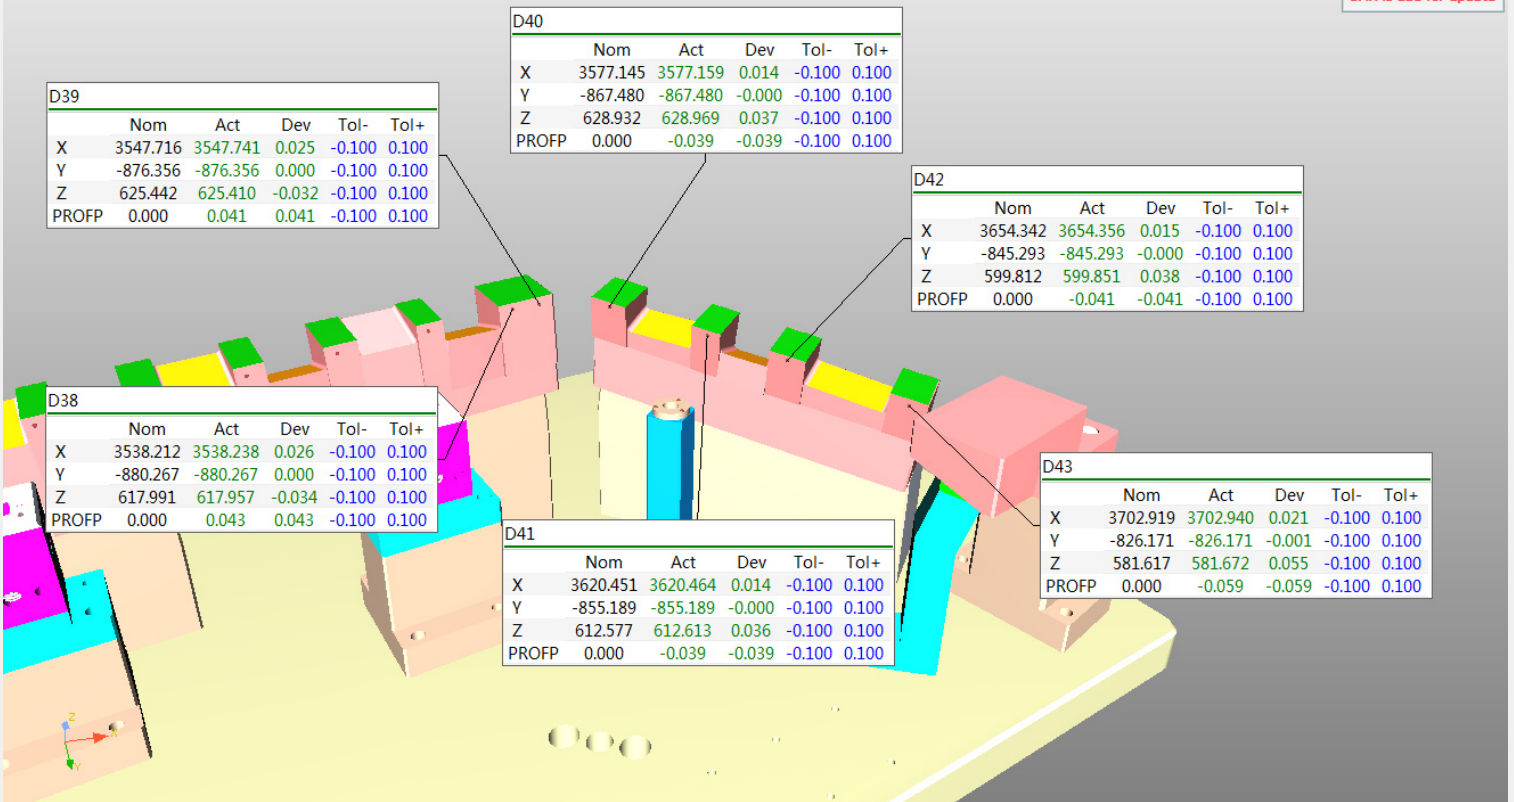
D40

| | Nom | Act | Dev | Tol- | Tol+ |
|---|---|---|---|---|---|
| X | 3577.145 | 3577.159 | 0.014 | -0.100 | 0.100 |
| Y | -867.480 | -867.480 | -0.000 | -0.100 | 0.100 |
| Z | 628.932 | 628.969 | 0.037 | -0.100 | 0.100 |
| PROFP | 0.000 | -0.039 | -0.039 | -0.100 | 0.100 |

D39

| | Nom | Act | Dev | Tol- | Tol+ |
|---|---|---|---|---|---|
| X | 3547.716 | 3547.741 | 0.025 | -0.100 | 0.100 |
| Y | -876.356 | -876.356 | 0.000 | -0.100 | 0.100 |
| Z | 625.442 | 625.410 | -0.032 | -0.100 | 0.100 |
| PROFP | 0.000 | 0.041 | 0.041 | -0.100 | 0.100 |

D42

| | Nom | Act | Dev | Tol- | Tol+ |
|---|---|---|---|---|---|
| X | 3654.342 | 3654.356 | 0.015 | -0.100 | 0.100 |
| Y | -845.293 | -845.293 | -0.000 | -0.100 | 0.100 |
| Z | 599.812 | 599.851 | 0.038 | -0.100 | 0.100 |
| PROFP | 0.000 | -0.041 | -0.041 | -0.100 | 0.100 |

D38

| | Nom | Act | Dev | Tol- | Tol+ |
|---|---|---|---|---|---|
| X | 3538.212 | 3538.238 | 0.026 | -0.100 | 0.100 |
| Y | -880.267 | -880.267 | 0.000 | -0.100 | 0.100 |
| Z | 617.991 | 617.957 | -0.034 | -0.100 | 0.100 |
| PROFP | 0.000 | 0.043 | 0.043 | -0.100 | 0.100 |

D43

| | Nom | Act | Dev | Tol- | Tol+ |
|---|---|---|---|---|---|
| X | 3702.919 | 3702.940 | 0.021 | -0.100 | 0.100 |
| Y | -826.171 | -826.171 | -0.001 | -0.100 | 0.100 |
| Z | 581.617 | 581.672 | 0.055 | -0.100 | 0.100 |
| PROFP | 0.000 | -0.059 | -0.059 | -0.100 | 0.100 |

D41

| | Nom | Act | Dev | Tol- | Tol+ |
|---|---|---|---|---|---|
| X | 3620.451 | 3620.464 | 0.014 | -0.100 | 0.100 |
| Y | -855.189 | -855.189 | -0.000 | -0.100 | 0.100 |
| Z | 612.577 | 612.613 | 0.036 | -0.100 | 0.100 |
| PROFP | 0.000 | -0.039 | -0.039 | -0.100 | 0.100 |

Z
X
Y